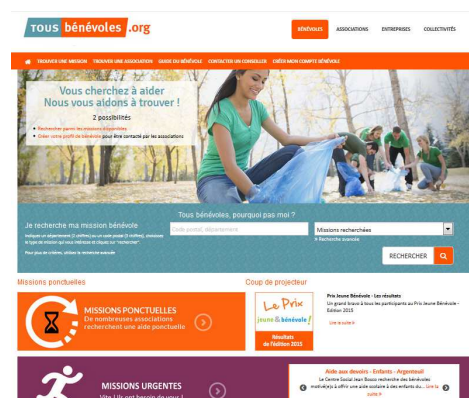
TOUS bénévoles .org

BÉNÉVOLES ASSOCIATIONS ENTREPRISES COLLECTIVITÉS

TROUVER UNE MISSION TROUVER UNE ASSOCIATION GUIDE DU BÉNÉVOLE CONTACTER UN CONSEILLER CRÉER MON COMPTE BÉNÉVOLE

Vous cherchez à aider
Nous vous aidons à trouver !

2 possibilités

Rechercher parmi les missions proposées
Créer votre profil de bénévole pour être contacté par les associations

Tous bénévoles, pourquoi pas moi ?

Je recherche ma mission bénévole

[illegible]

Code postal, département

Missions recherchées

Recherche avancée

RECHERCHER

Missions ponctuelles

MISSIONS PONCTUELLES
De nombreuses associations recherchent une aide ponctuelle

Coup de projecteur

Le Prix jeune & bénévole !

Résultats de l'édition 2015

Prix Jeune Bénévole - Les résultats
Un grand bravo à tous les participants au Prix Jeune Bénévole - Edition 2015

Lire la suite

MISSIONS URGENTES
Vite ! Ils ont besoin de vous !

Aide aux devoirs - Enfants - Argenteuil
Le Centre Social Jean Bosco recherche des bénévoles motivé(e)s à offrir une aide scolaire à des enfants du... Lire la suite